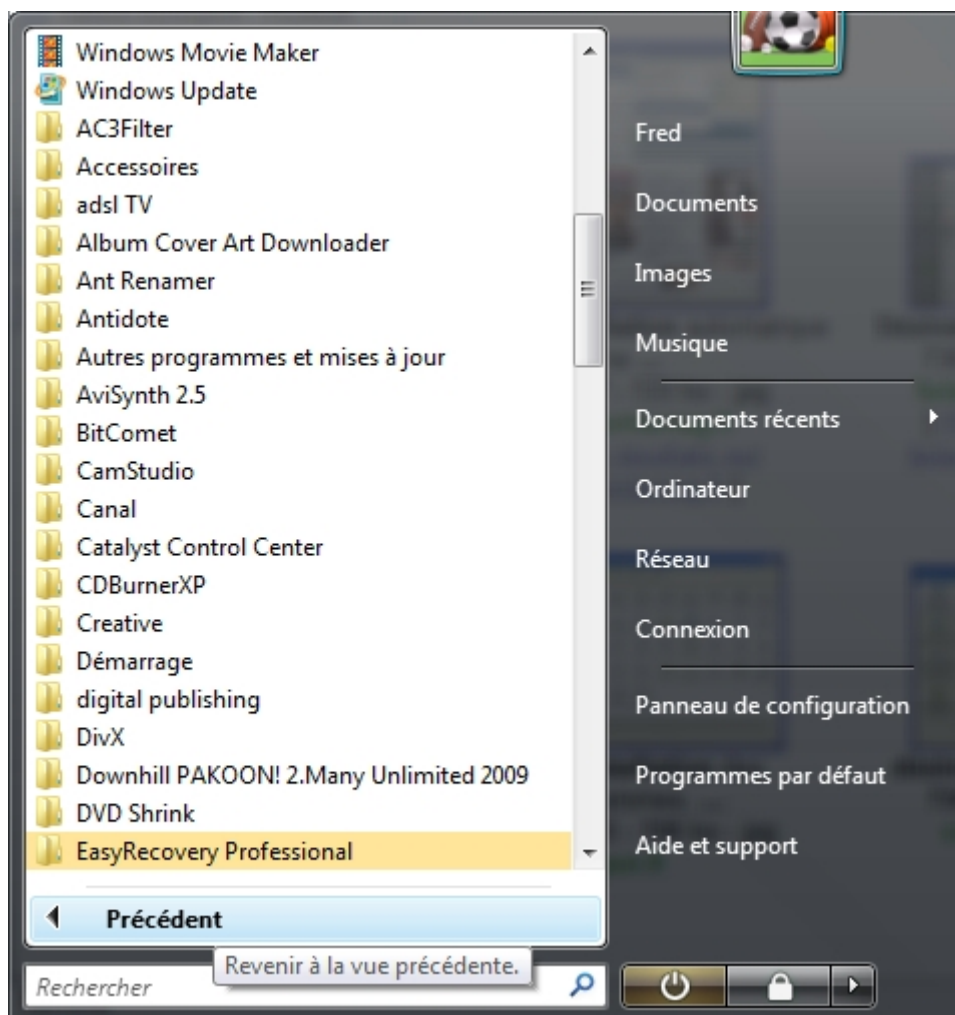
Windows Movie Maker
Windows Update
AC3Filter
Accessoires
adsl TV
Album Cover Art Downloader
Ant Renamer
Antidote
Autres programmes et mises à jour
AviSynth 2.5
BitComet
CamStudio
Canal
Catalyst Control Center
CDBurnerXP
Creative
Démarrage
digital publishing
DivX
Downhill PAKOON! 2.Many Unlimited 2009
DVD Shrink
EasyRecovery Professional

Précédent

Rechercher

Revenir à la vue précédente.

Fred
Documents
Images
Musique
Documents récents
Ordinateur
Réseau
Connexion
Panneau de configuration
Programmes par défaut
Aide et support